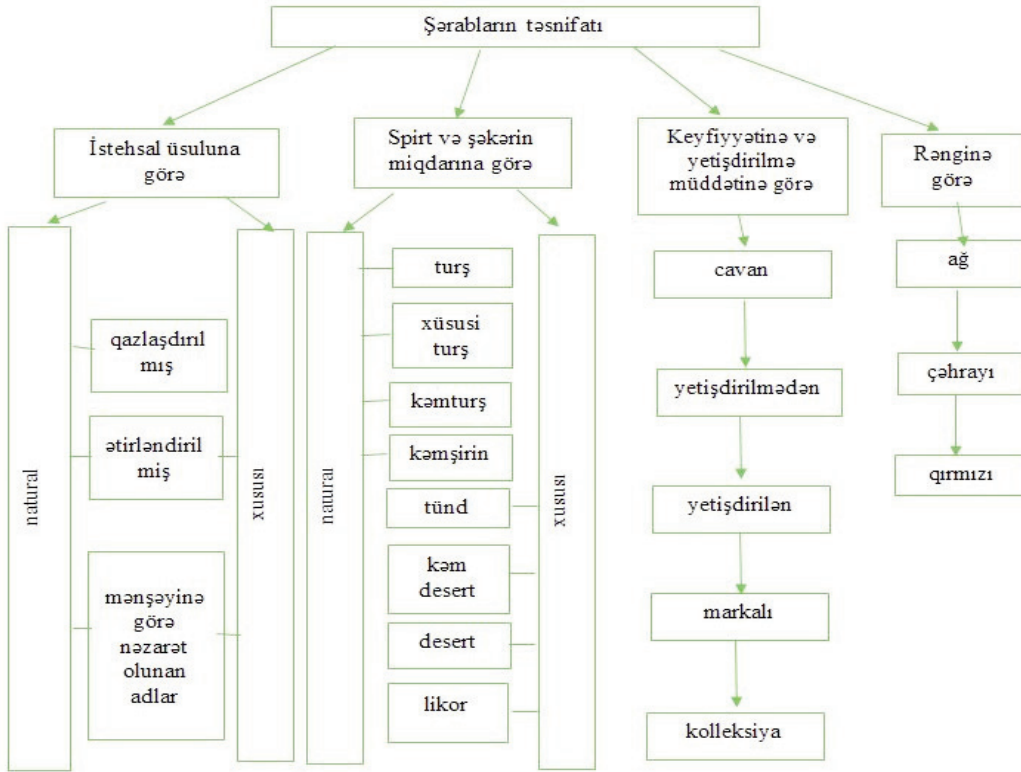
Şərabların təsnifatı

İstehsal üsuluna görə

natural

xüsusi

qazlaşdırılmış

ətirləndirilmiş

mənşəyinə görə nəzarət olunan adlar

Spirt və şəkərin miqdarına görə

natural

xüsusi

turş

xüsusi turş

kəmturş

kəmşirin

tünd

kəm desert

desert

likor

Keyfiyyətinə və yetişdirilmə müddətinə görə

cavan

yetişdirilmədən

yetişdirilən

markalı

kolleksiya

Rənginə görə

ağ

çəhrayı

qırmızı